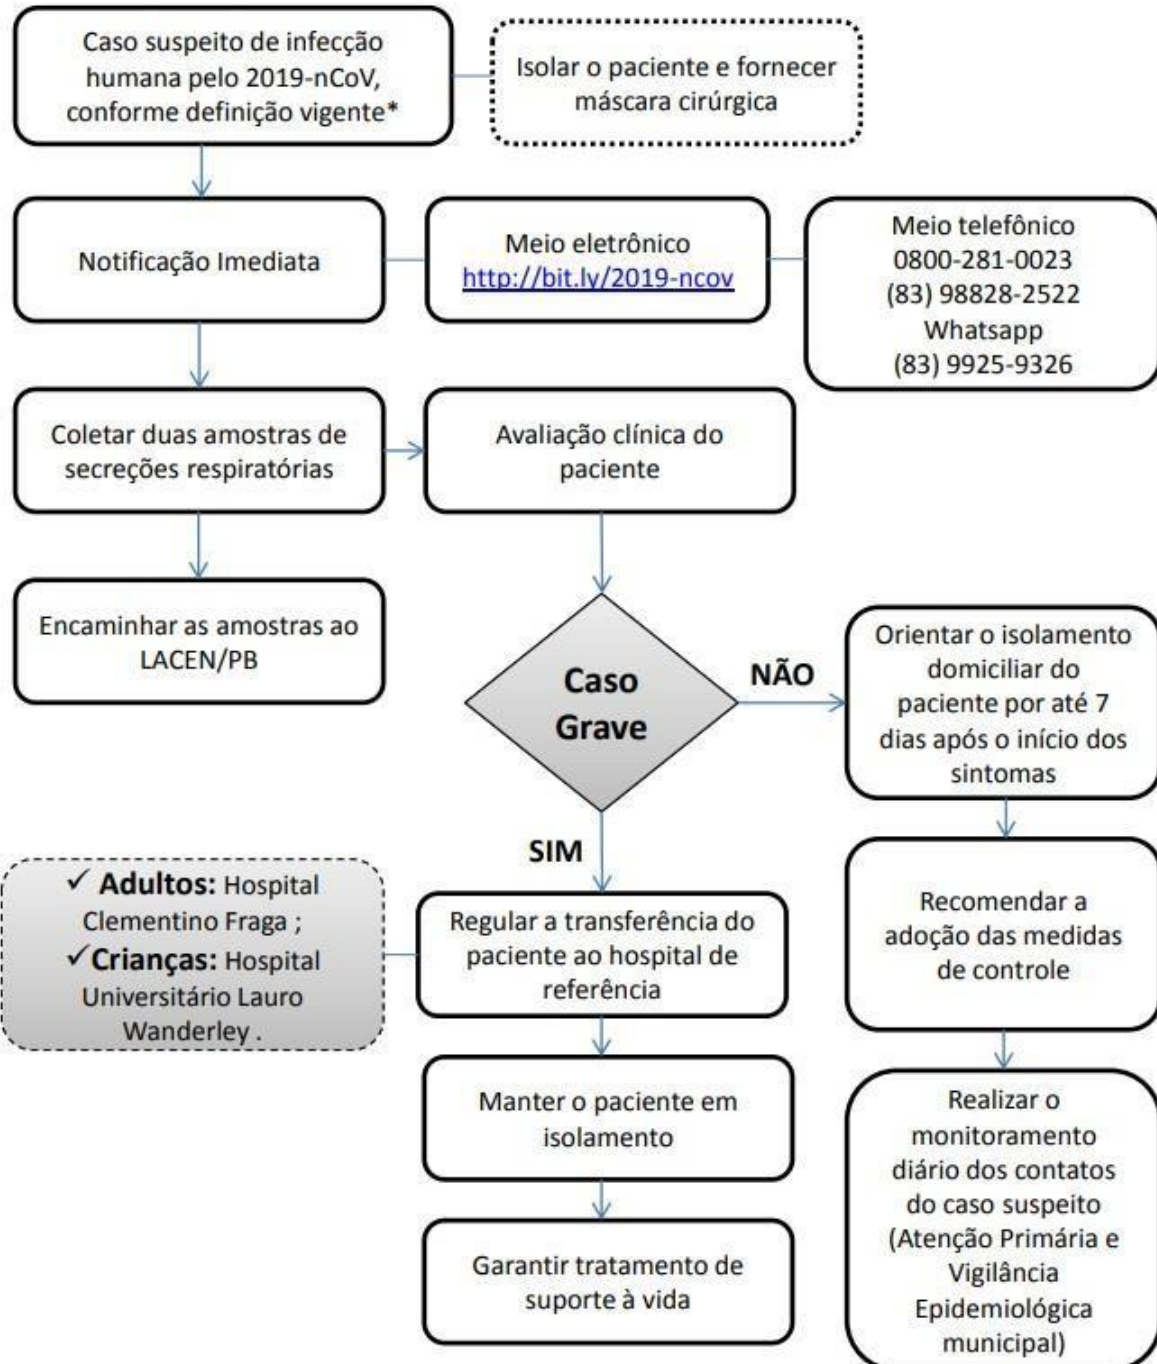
Caso suspeito de infecção humana pelo 2019-nCoV, conforme definição vigente*

Isolar o paciente e fornecer máscara cirúrgica

Notificação Imediata

Meio eletrônico
http://bit.ly/2019-ncov

Meio telefônico
0800-281-0023
(83) 98828-2522
Whatsapp
(83) 9925-9326

Coletar duas amostras de secreções respiratórias

Avaliação clínica do paciente

Encaminhar as amostras ao LACEN/PB

Caso Grave

NÃO

Orientar o isolamento domiciliar do paciente por até 7 dias após o início dos sintomas

SIM

✓ Adultos: Hospital Clementino Fraga ;
✓ Crianças: Hospital Universitário Lauro Wanderley .

Regular a transferência do paciente ao hospital de referência

Recomendar a adoção das medidas de controle

Manter o paciente em isolamento

Realizar o monitoramento diário dos contatos do caso suspeito (Atenção Primária e Vigilância Epidemiológica municipal)

Garantir tratamento de suporte à vida